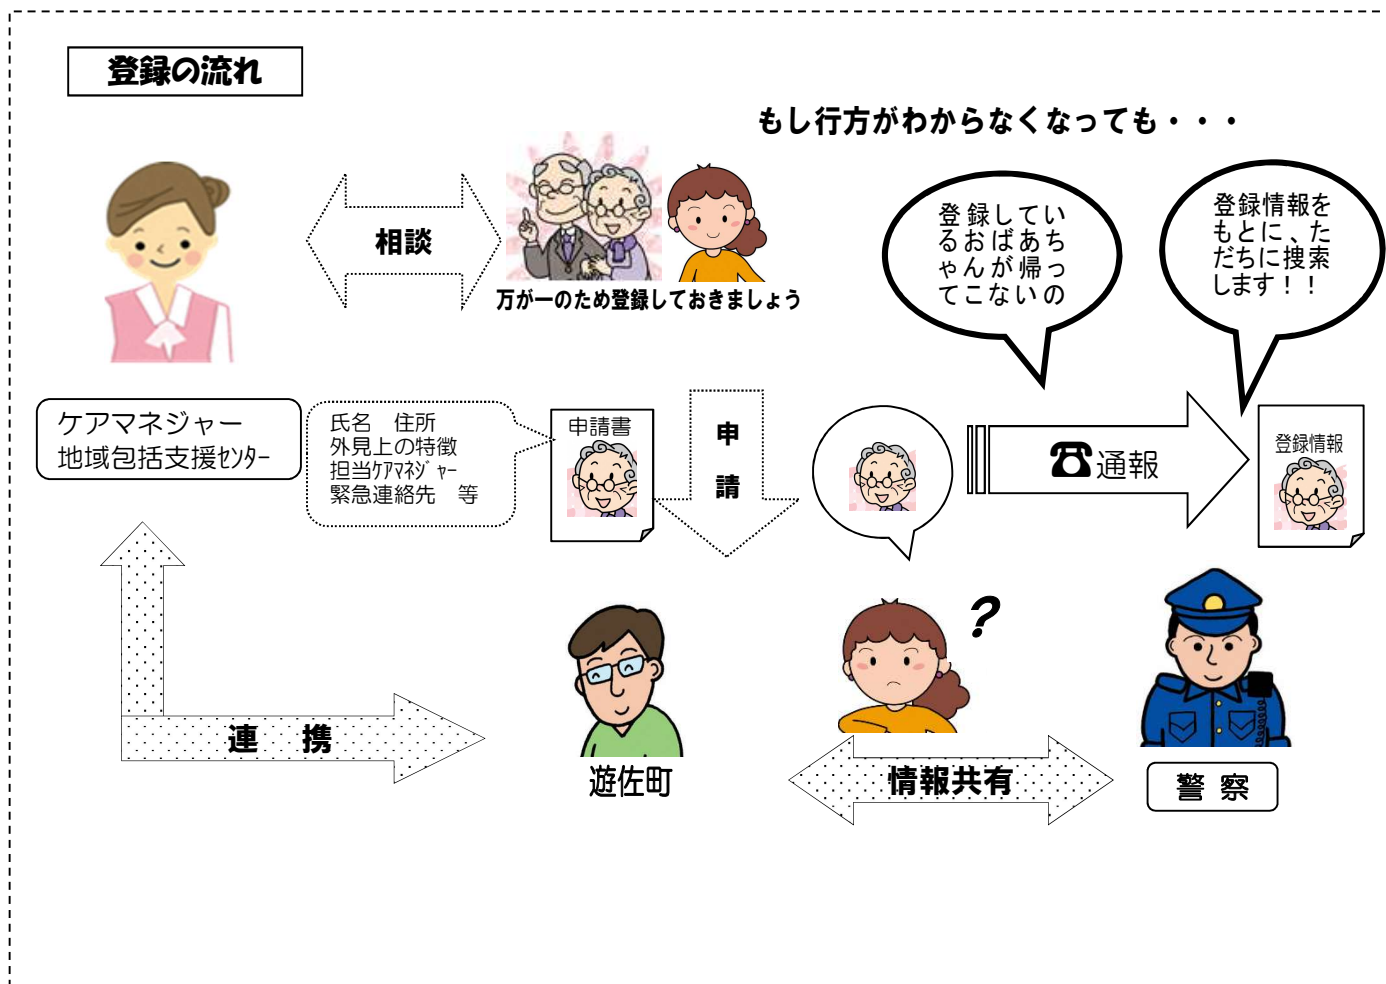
登録の流れ

もし行方がわからなくなっても・・・

相談

万が一のため登録しておきましょう

登録しているおばあちゃんが帰ってこないの

登録情報をもとに、ただちに捜索します！！

ケアマネジャー
地域包括支援ｾﾝﾀｰ

氏名　住所
外見上の特徴
担当ｹｱﾏﾈｼﾞｬｰ
緊急連絡先　等

申請書

申
請

☎通報

登録情報

連　携

遊佐町

情報共有

警　察